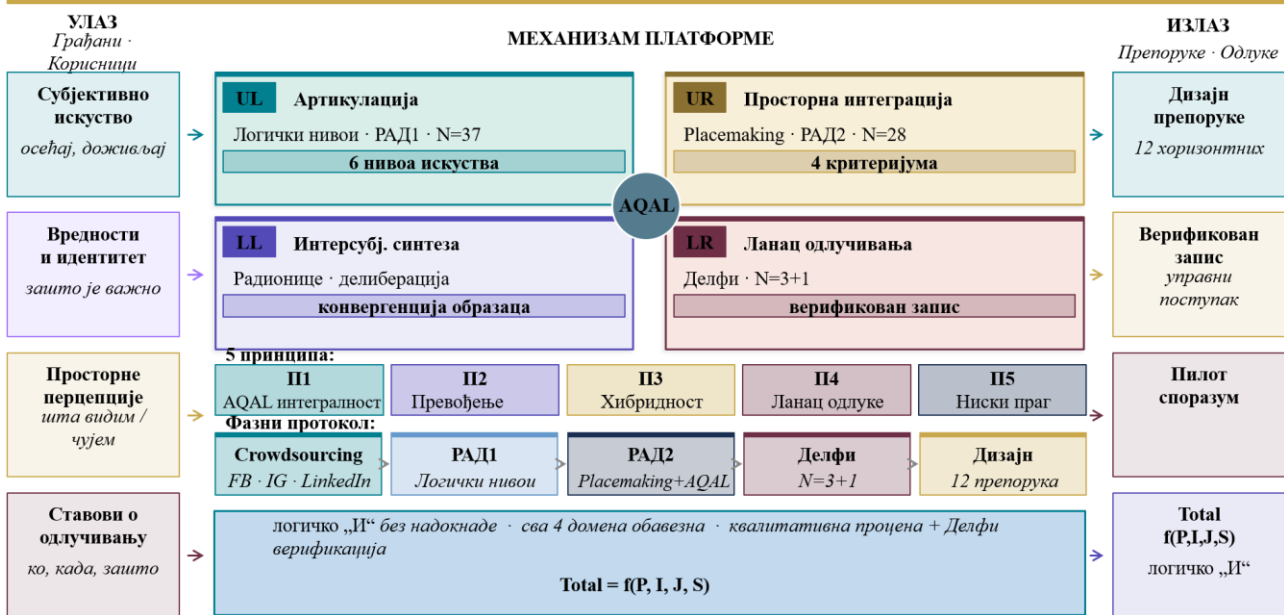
УЛАЗ
Грађани · Корисници

МЕХАНИЗАМ ПЛАТФОРМЕ

ИЗЛАЗ
Препоруке · Одлуке

Субјективно искуство
осећај, доживљај

UL Артикулација
Логички нивои · РАД1 · N=37
6 нивоа искуства

UR Просторна интеграција
Placemaking · РАД2 · N=28
4 критеријума

Дизајн препоруке
12 хоризонтних

AQAL

Вредности и идентитет
зашто је важно

LL Интерсубј. синтеза
Радионице · делиберација
конвергенција образаца

LR Ланац одлучивања
Делфи · N=3+1
верификован запис

Верификован запис
управни поступак

5 принципа:

Просторне перцепције
шта видим / чујем

| П1 | П2 | П3 | П4 | П5 |
|---|---|---|---|---|
| AQAL интегралност | Превођење | Хибридност | Ланац одлуке | Ниски праг |

Пилот споразум

Фазни протокол:

| Crowdsourcing | РАД1 | РАД2 | Делфи | Дизајн |
|---|---|---|---|---|
| FB · IG · LinkedIn | Логички нивои | Placemaking+AQAL | N=3+1 | 12 препорука |

Ставови о одлучивању
ко, када, зашто

логичко „И“ без надокнаде · сва 4 домена обавезна · квалитативна процена + Делфи верификација
Total = f(P, I, J, S)

Total f(P,I,J,S)
логичко „И“